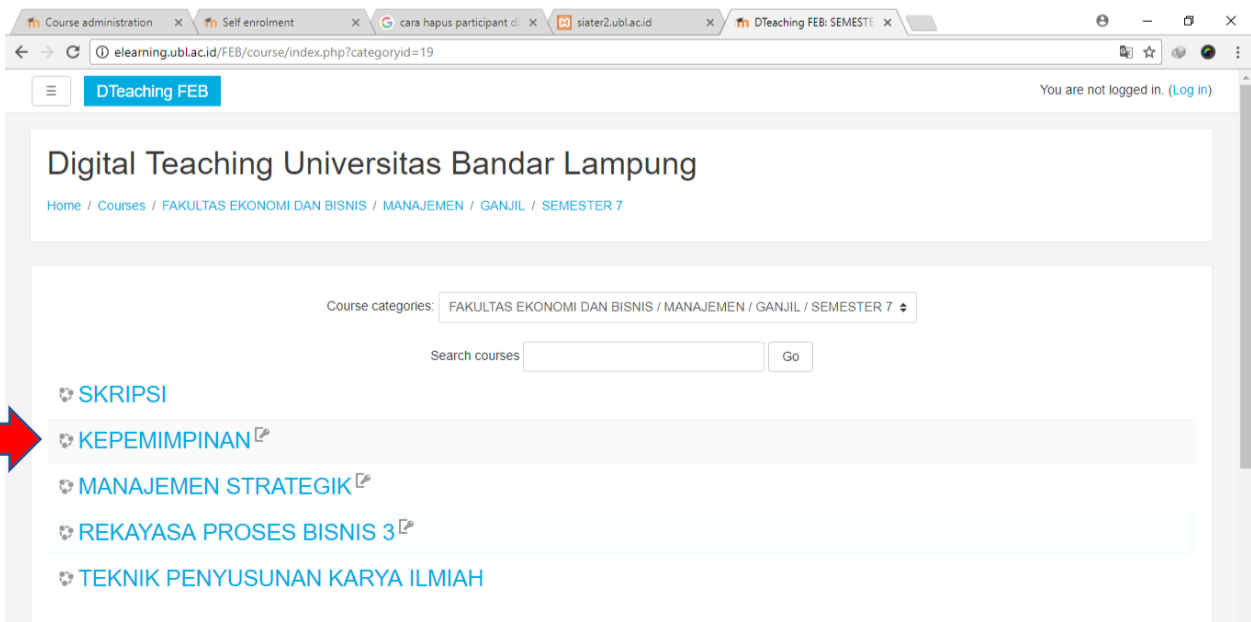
Course administration
Self enrolment
cara hapus participant di
siater2.ubl.ac.id
DTeaching FEB: SEMESTE

elearning.ubl.ac.id/FEB/course/index.php?categoryid=19

DTeaching FEB

You are not logged in. (Log in)

Digital Teaching Universitas Bandar Lampung

Home / Courses / FAKULTAS EKONOMI DAN BISNIS / MANAJEMEN / GANJIL / SEMESTER 7

Course categories: FAKULTAS EKONOMI DAN BISNIS / MANAJEMEN / GANJIL / SEMESTER 7

Search courses Go

SKRIPSI

KEPEMIMPINAN

MANAJEMEN STRATEGIK

REKAYASA PROSES BISNIS 3

TEKNIK PENYUSUNAN KARYA ILMIAH